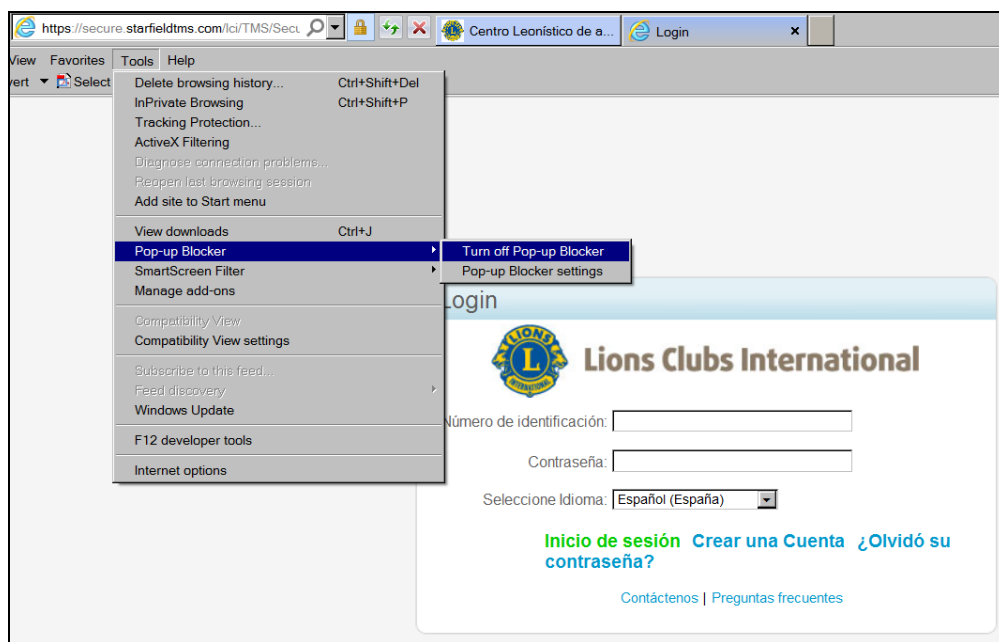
https://secure.starfieldtms.com/lci/TMS/Secu
Centro Leonístico de a...
Login

View Favorites Tools Help
vert Select

Delete browsing history... Ctrl+Shift+Del
InPrivate Browsing Ctrl+Shift+P
Tracking Protection...
ActiveX Filtering
Diagnose connection problems...
Reopen last browsing session
Add site to Start menu
View downloads Ctrl+J
Pop-up Blocker
SmartScreen Filter
Manage add-ons
Compatibility View
Compatibility View settings
Subscribe to this feed...
Feed discovery
Windows Update
F12 developer tools
Internet options

Turn off Pop-up Blocker
Pop-up Blocker settings

Login

LIONS INTERNATIONAL
Lions Clubs International

Número de identificación:
Contraseña:
Seleccione Idioma: Español (España)

Inicio de sesión Crear una Cuenta ¿Olvidó su contraseña?

Contáctenos | Preguntas frecuentes